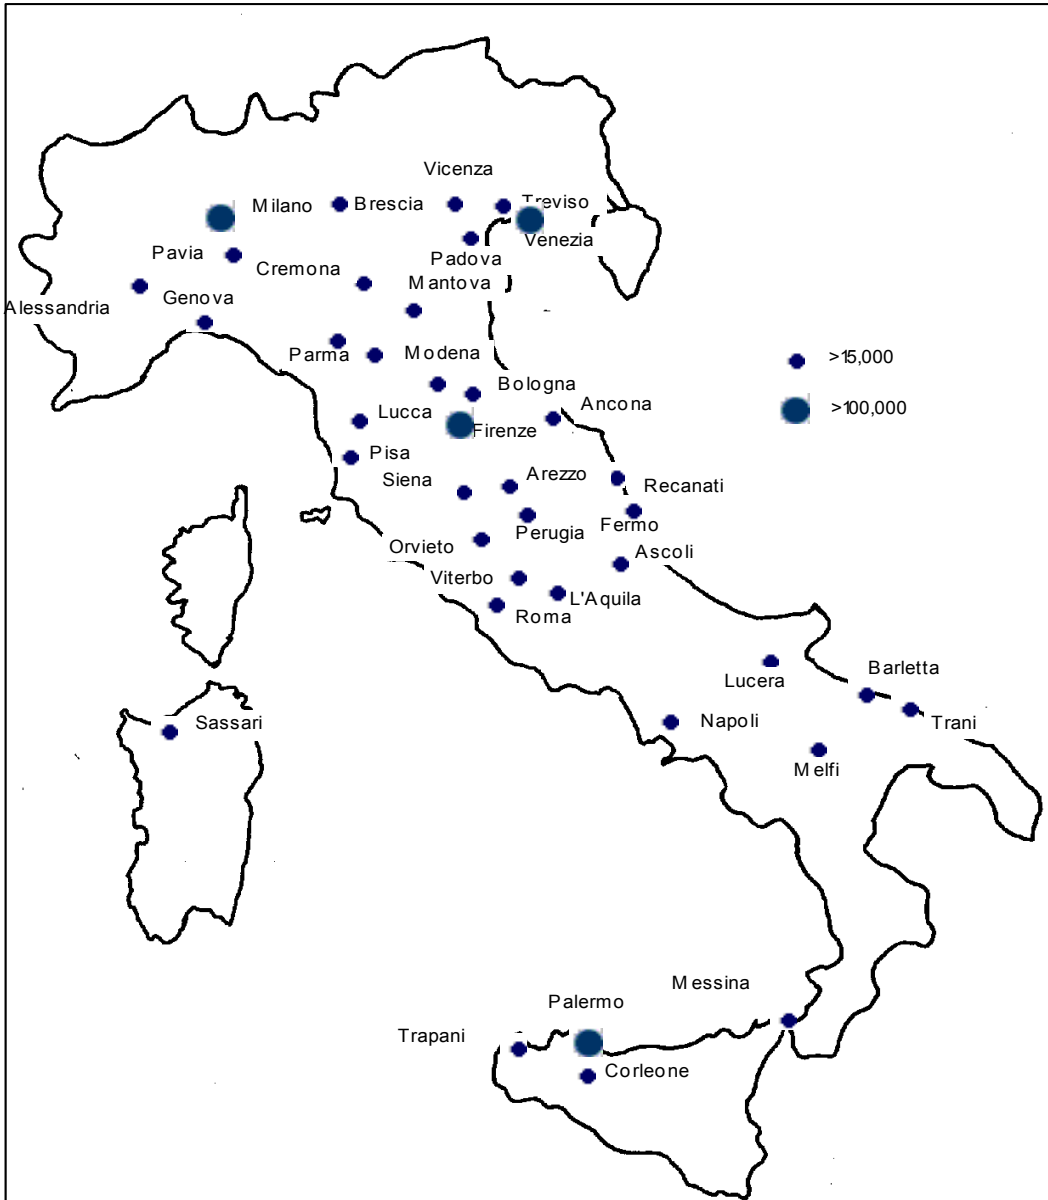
Vicenza
Milano
Brescia
Treviso
Venezia
Padova
Pavia
Cremona
Mantova
Alessandria
Genova
Parma
Modena
Bologna
Lucca
Firenze
Ancona
>15,000
>100,000
Pisa
Siena
Arezzo
Recanati
Perugia
Fermo
Orvieto
Ascoli
Viterbo
L'Aquila
Roma
Lucera
Barletta
Sassari
Napoli
Trani
Melfi
Messina
Palermo
Trapani
Corleone